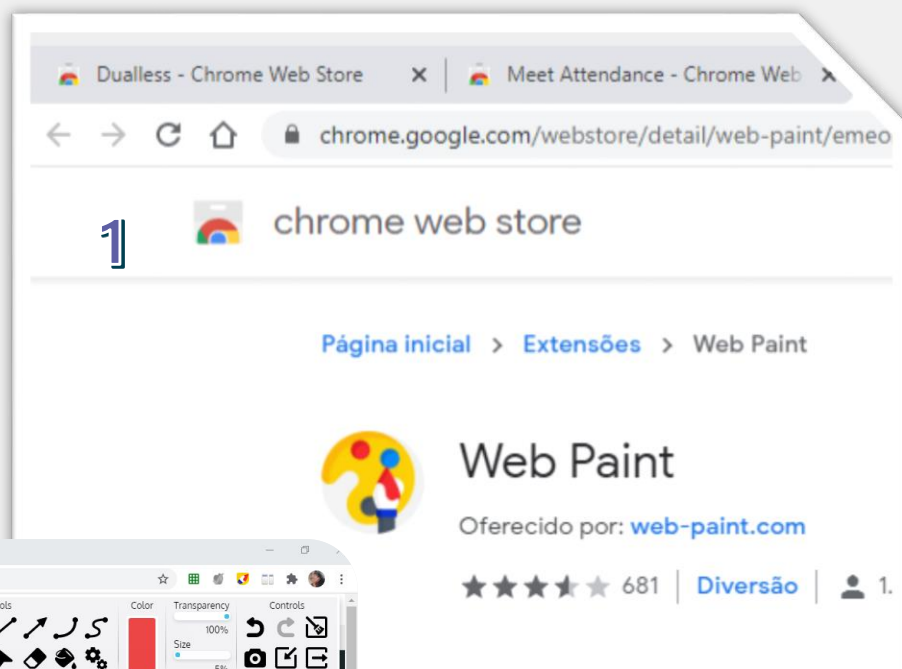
Dualless - Chrome Web Store ×
Meet Attendance - Chrome Web ×

chrome.google.com/webstore/detail/web-paint/emeo

1

chrome web store

Página inicial > Extensões > Web Paint

Web Paint

Oferecido por: web-paint.com

681 | Diversão | 1.

ols Color Transparency Controls
100%
Size
5%